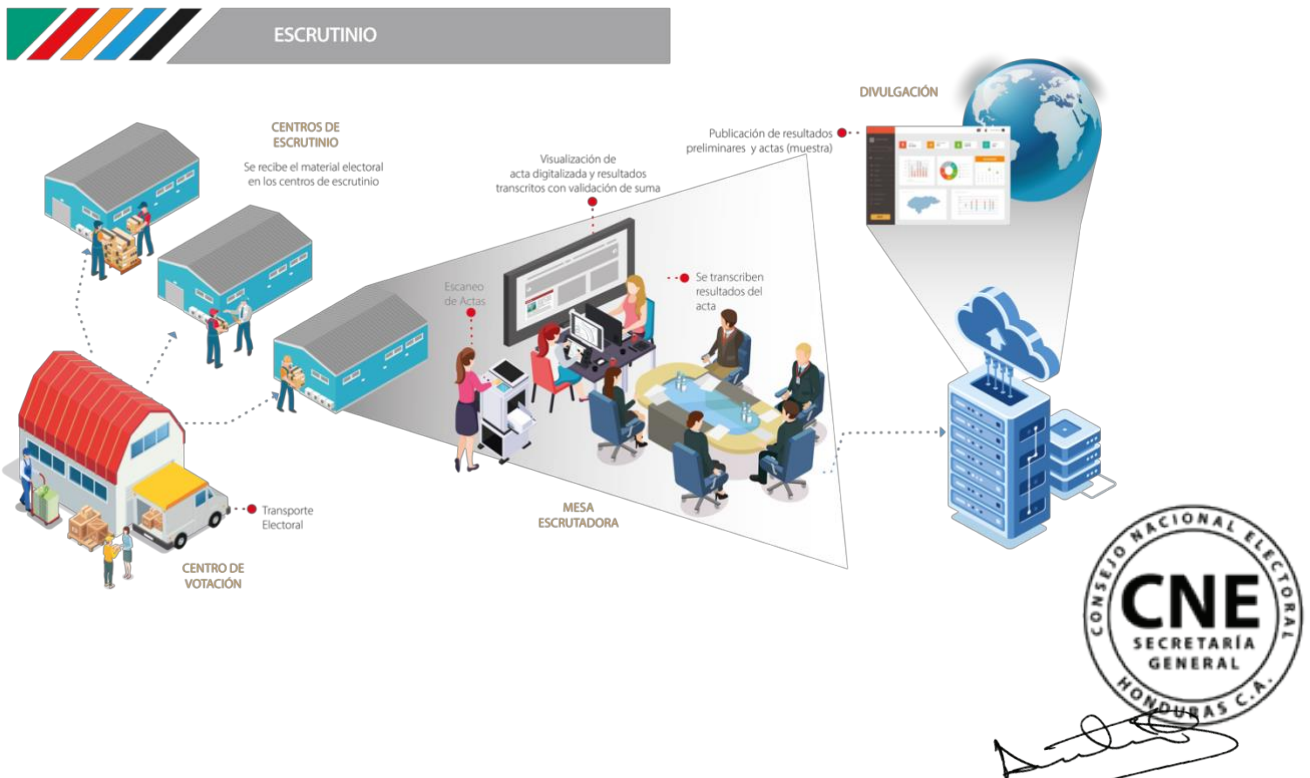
ESCRUTINIO

CENTROS DE ESCRUTINIO

Se recibe el material electoral en los centros de escrutinio

Visualización de acta digitalizada y resultados transcritos con validación de suma

Publicación de resultados preliminares y actas (muestra)

DIVULGACIÓN

Escaneo de Actas

Se transcriben resultados del acta

MESA ESCRUTADORA

Transporte Electoral

CENTRO DE VOTACIÓN

CONSEJO NACIONAL ELECTORAL
CNE
SECRETARÍA GENERAL
HONDURAS C.A.